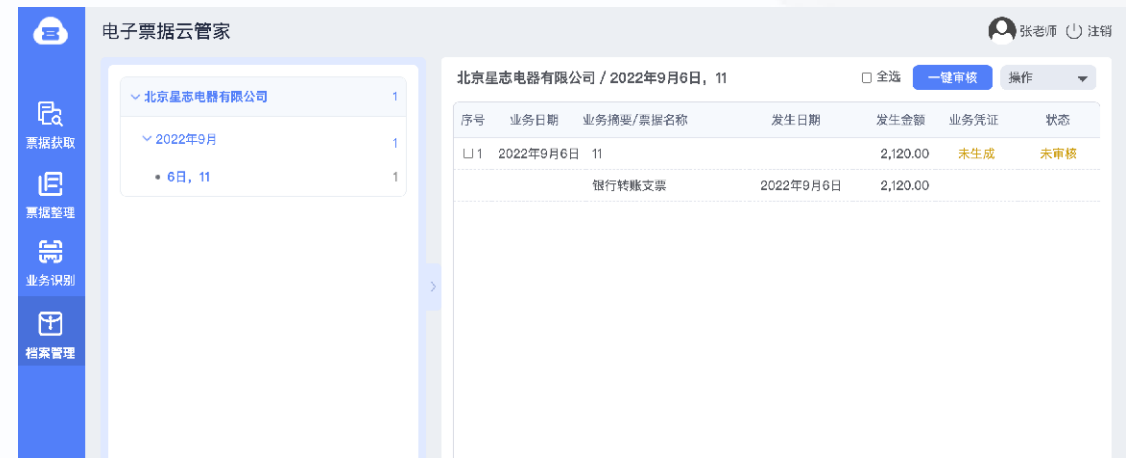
电子票据云管家

张老师 注销

票据获取
票据整理
业务识别
档案管理

北京星志电器有限公司 1
2022年9月 1
• 6日，11 1

北京星志电器有限公司 / 2022年9月6日，11

全选 一键审核 操作

| 序号 | 业务日期 | 业务摘要/票据名称 | 发生日期 | 发生金额 | 业务凭证 | 状态 |
|---|---|---|---|---|---|---|
| 1 | 2022年9月6日 | 11 | | 2,120.00 | 未生成 | 未审核 |
| | | 银行转账支票 | 2022年9月6日 | 2,120.00 | | |